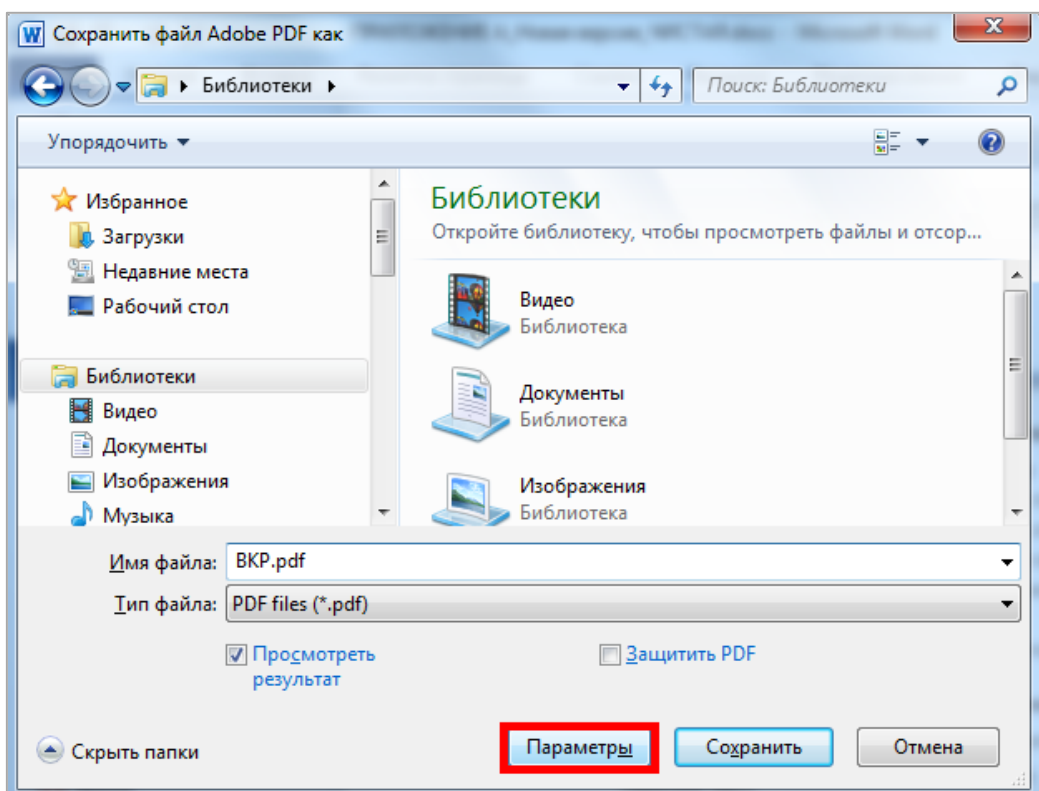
Сохранить файл Adobe PDF как

Библиотеки

Поиск: Библиотеки

Упорядочить

Избранное
Загрузки
Недавние места
Рабочий стол

Библиотеки
Видео
Документы
Изображения
Музыка

Библиотеки
Откройте библиотеку, чтобы просмотреть файлы и отсор...

Видео
Библиотека

Документы
Библиотека

Изображения
Библиотека

Имя файла: ВКР.pdf
Тип файла: PDF files (*.pdf)

Просмотреть результат

Защитить PDF

Скрыть папки

Параметры

Сохранить

Отмена